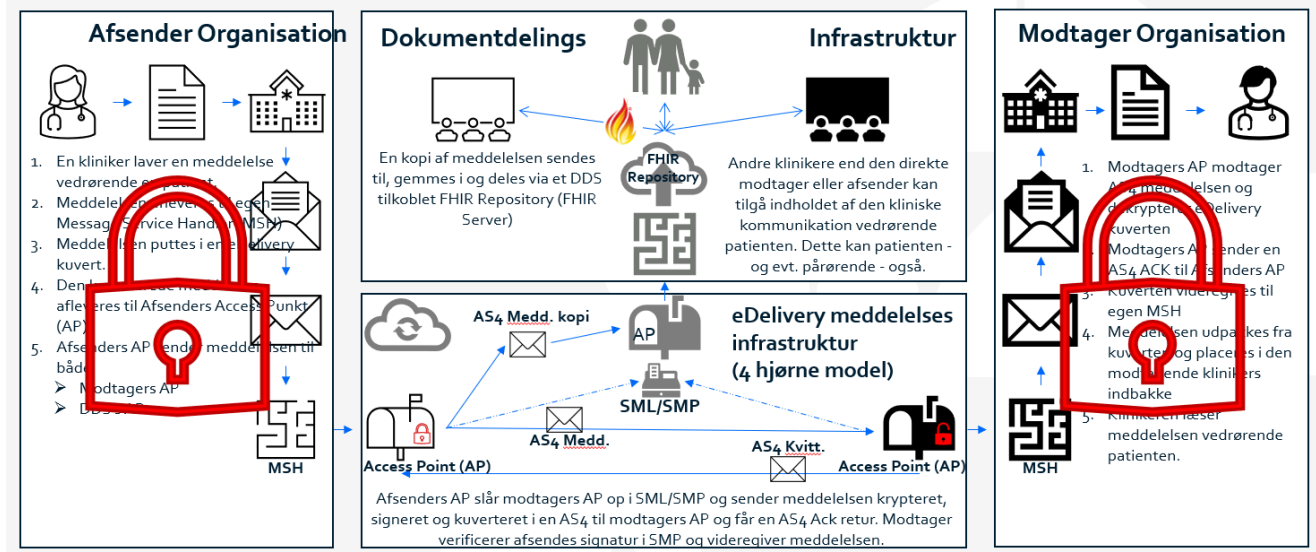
Afsender Organisation

1. En kliniker laver en meddelelse vedrørende en patient.
2. Meddelelsen afleveres til egen Message Service Handler (MSH)
3. Meddelelsen puttes i en eDelivery kuvert.
4. Den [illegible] meddelelse afleveres til Afsenders Access Punkt (AP)
5. Afsenders AP sender meddelelsen til både:
➢ Modtagers AP
➢ DDS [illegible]

MSH

Dokumentdelings

Infrastruktur

En kopi af meddelelsen sendes til, gemmes i og deles via et DDS tilkoblet FHIR Repository (FHIR Server)

FHIR Repository

Andre klinikere end den direkte modtager eller afsender kan tilgå indholdet af den kliniske kommunikation vedrørende patienten. Dette kan patienten - og evt. pårørende - også.

AS4 Medd. kopi

AP

eDelivery meddelelses infrastruktur (4 hjørne model)

SML/SMP

AS4 Medd.

AS4 Kvitt.

Access Point (AP)

Access Point (AP)

Afsenders AP slår modtagers AP op i SML/SMP og sender meddelelsen krypteret, signeret og kuverteret i en AS4 til modtagers AP og får en AS4 Ack retur. Modtager verificerer afsendes signatur i SMP og videregiver meddelelsen.

Modtager Organisation

1. Modtagers AP modtager AS4 meddelelsen og dekrypterer eDelivery kuverten
2. Modtagers AP sender en AS4 ACK til Afsenders AP
3. Kuverten videregives til egen MSH
4. Meddelelsen udpakkes fra kuverten og placeres i den modtagende klinikers indbakke
5. Klinikeren læser meddelelsen vedrørende patienten.

MSH